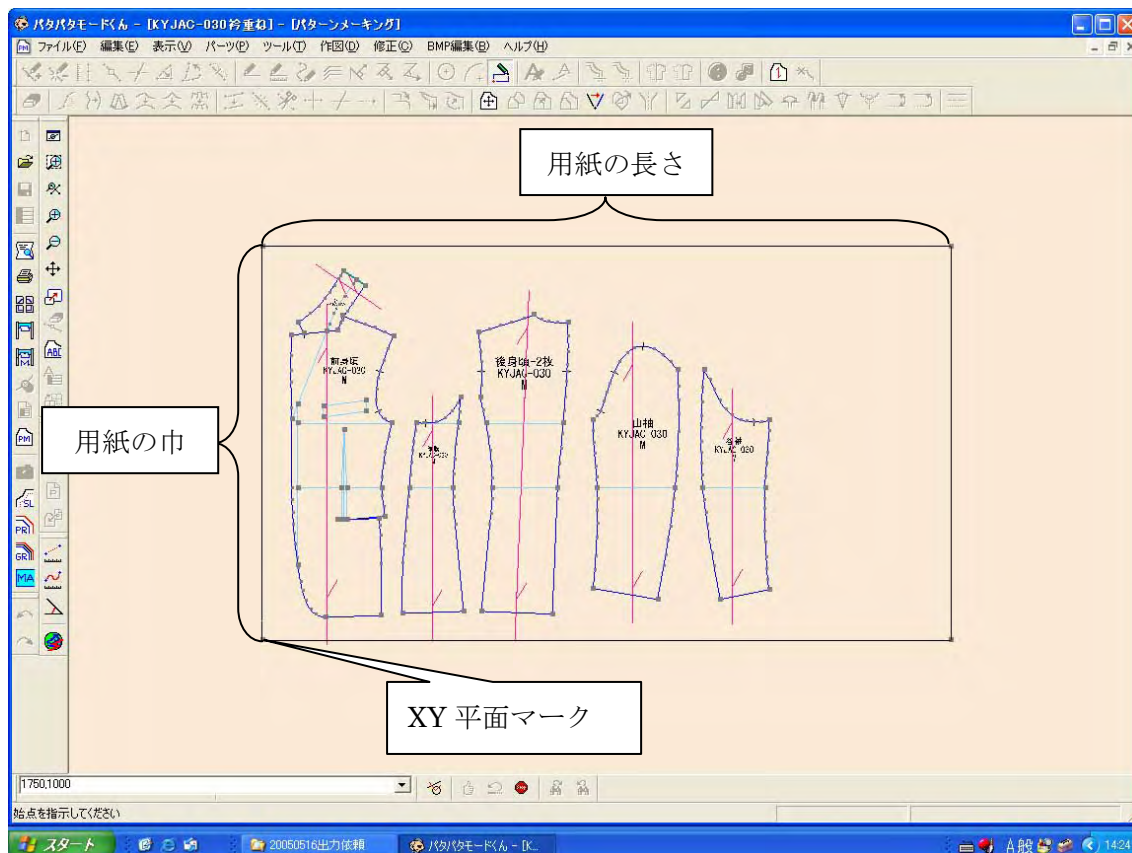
パタパタモードくん - [KYJAC-030衿重ね] - [パターンメーキング]

ファイル(F) 編集(E) 表示(V) パーツ(P) ツール(T) 作図(D) 修正(C) BMP編集(B) ヘルプ(H)

用紙の長さ

前身頃
KYJAC-030
M

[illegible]
KYJAC-030

後身頃-2枚
KYJAC-030
M

山袖
KYJAC-030
M

谷袖
KYJAC-030

用紙の巾

XY 平面マーク

1750,1000

始点を指示してください

スタート

20050516出力依頼

パタパタモードくん - [K...

A般

14:24